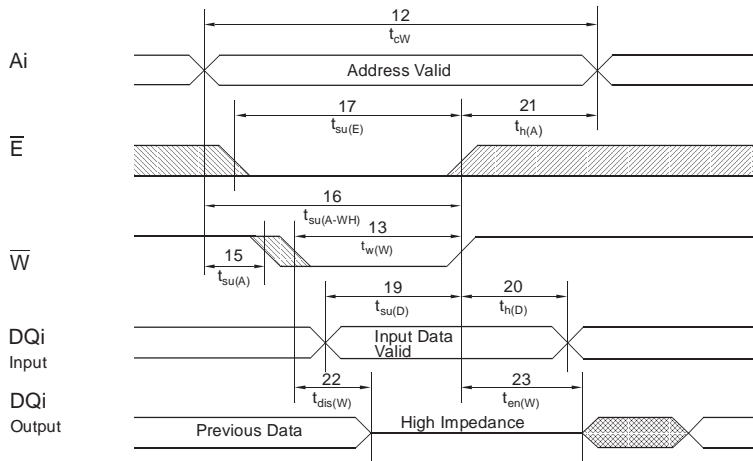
12
$t_{cW}$

Ai

Address Valid

17
$t_{su(E)}$

21
$t_{h(A)}$

$\overline{E}$

16
$t_{su(A-WH)}$

13
$t_{w(W)}$

$\overline{W}$

15
$t_{su(A)}$

19
$t_{su(D)}$

20
$t_{h(D)}$

DQi
Input

Input Data Valid

22
$t_{dis(W)}$

23
$t_{en(W)}$

DQi
Output

Previous Data

High Impedance